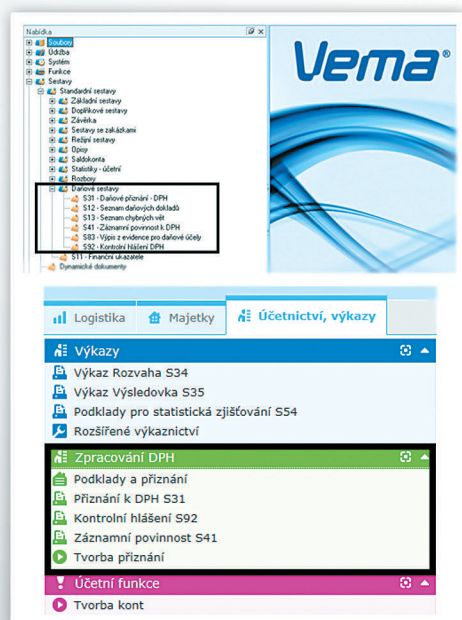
Nabídka

Soubory
Údržba
Systém
Funkce
Sestavy
Standardní sestavy
Základní sestavy
Doplňkové sestavy
Závěrka
Sestavy se zakázkami
Režijní sestavy
Opravy
Saldokonta
Statistiky - účetní
Rozbory
Daňové sestavy
S31 - Daňové přiznání - DPH
S12 - Seznam daňových dokladů
S13 - Seznam chybných vět
S41 - Záznamní povinnost k DPH
S83 - Výpis z evidence pro daňové účely
S92 - Kontrolní hlášení DPH
S11 - Finanční ukazatele
Dynamické dokumenty

Vema®

Logistika | Majetky | Účetnictví, výkazy

Výkazy
Výkaz Rozvaha S34
Výkaz Výsledovka S35
Podklady pro statistická zjišťování S54
Rozšířené výkaznictví

Zpracování DPH
Podklady a přiznání
Přiznání k DPH S31
Kontrolní hlášení S92
Záznamní povinnost S41
Tvorba přiznání

Účetní funkce
Tvorba kont